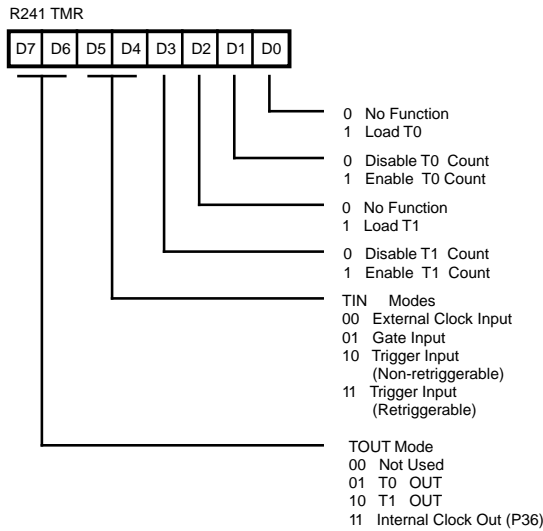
R241 TMR

D7 D6 D5 D4 D3 D2 D1 D0

0 No Function
1 Load T0

0 Disable T0 Count
1 Enable T0 Count

0 No Function
1 Load T1

0 Disable T1 Count
1 Enable T1 Count

TIN Modes
00 External Clock Input
01 Gate Input
10 Trigger Input (Non-retriggerable)
11 Trigger Input (Retriggerable)

TOUT Mode
00 Not Used
01 T0 OUT
10 T1 OUT
11 Internal Clock Out (P36)